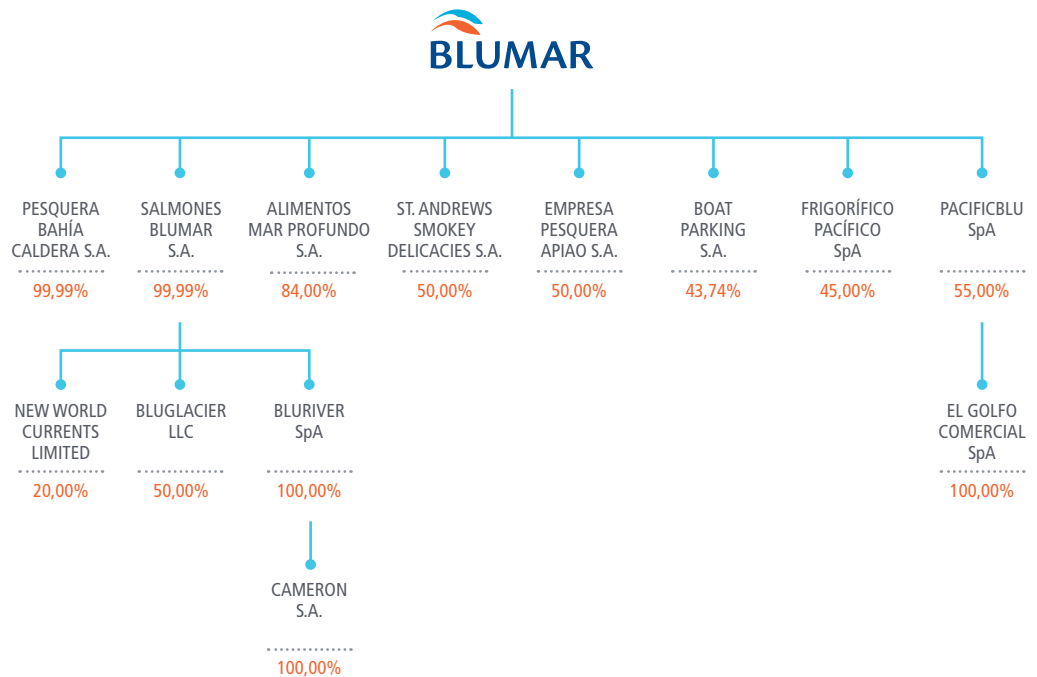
BLUMAR

PESQUERA BAHÍA CALDERA S.A.
99,99%

SALMONES BLUMAR S.A.
99,99%

ALIMENTOS MAR PROFUNDO S.A.
84,00%

ST. ANDREWS SMOKEY DELICACIES S.A.
50,00%

EMPRESA PESQUERA APIAO S.A.
50,00%

BOAT PARKING S.A.
43,74%

FRIGORÍFICO PACÍFICO SpA
45,00%

PACIFICBLU SpA
55,00%

NEW WORLD CURRENTS LIMITED
20,00%

BLUGLACIER LLC
50,00%

BLURIVER SpA
100,00%

EL GOLFO COMERCIAL SpA
100,00%

CAMERON S.A.
100,00%